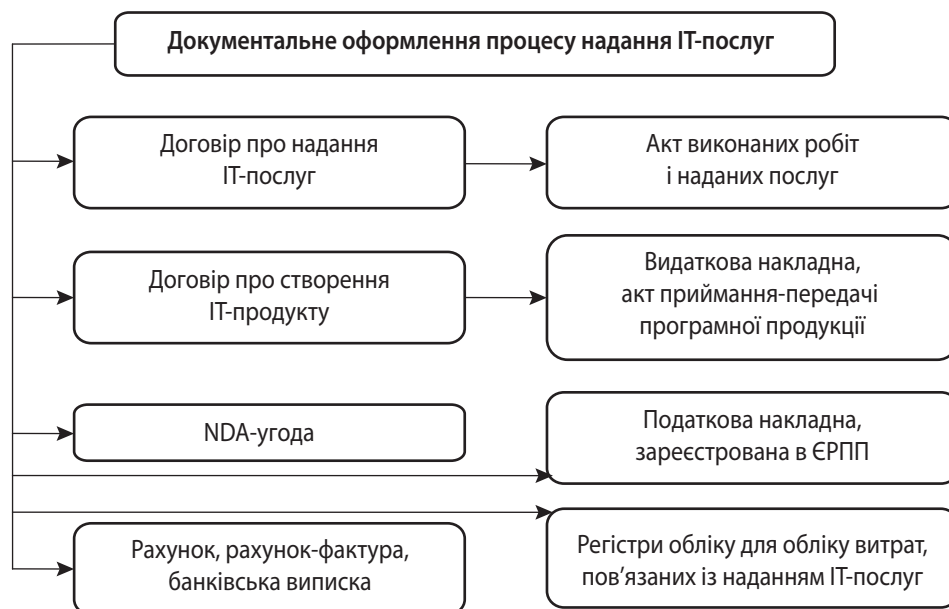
Документальне оформлення процесу надання IT-послуг

Договір про надання IT-послуг

Акт виконаних робіт і наданих послуг

Договір про створення IT-продукту

Видаткова накладна, акт приймання-передачі програмної продукції

NDA-угода

Податкова накладна, зареєстрована в ЄРПП

Рахунок, рахунок-фактура, банківська виписка

Регістри обліку для обліку витрат, пов'язаних із наданням IT-послуг